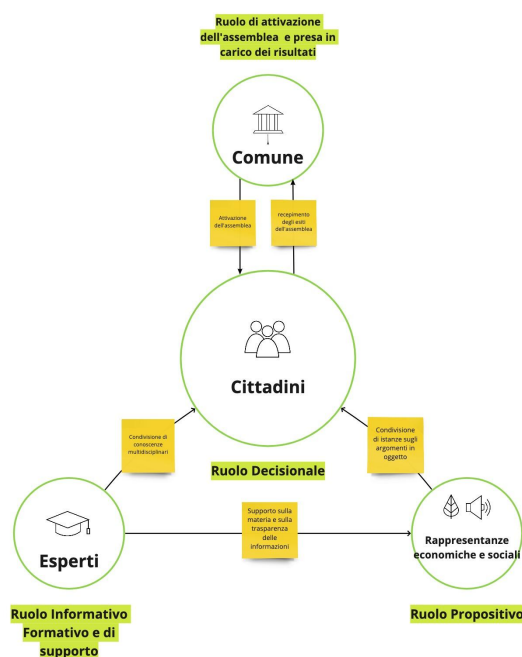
Ruolo di attivazione dell'assemblea e presa in carico dei risultati

Comune

Attivazione dell'assemblea

recepimento degli esiti dell'assemblea

Cittadini

Condivisione di conoscenze multidisciplinari

Condivisione di istanze sugli argomenti in oggetto

Ruolo Decisionale

Esperti

Supporto sulla materia e sulla trasparenza delle informazioni

Rappresentanze economiche e sociali

Ruolo Informativo Formativo e di supporto

Ruolo Propositivo